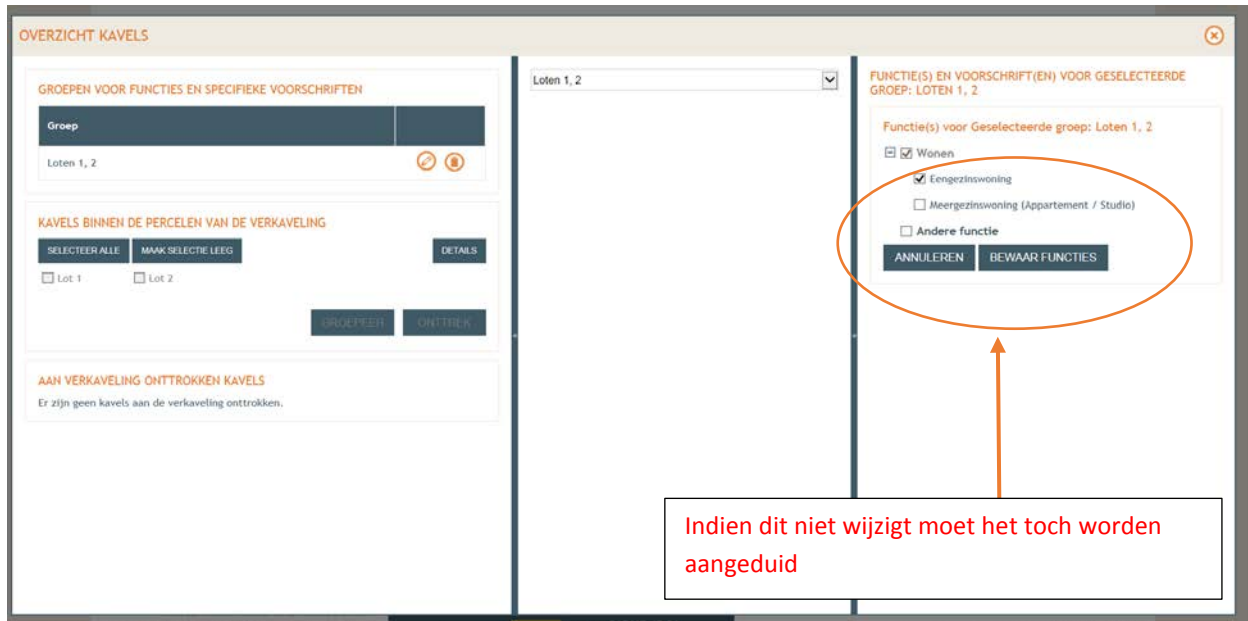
OVERZICHT KAVELS

GROEPEN VOOR FUNCTIES EN SPECIFIEKE VOORSCHRIFTEN

| Groep | |
|---|---|
| Loten 1, 2 | |

KAVELS BINNEN DE PERCELEN VAN DE VERKAVELING

SELECTEER ALLE  MAAK SELECTIE LEEG  DETAILS

Lot 1  Lot 2

GROEPEER  ONTTREK

AAN VERKAVELING ONTTROKKEN KAVELS

Er zijn geen kavels aan de verkaveling onttrokken.

Loten 1, 2

FUNCTIE(S) EN VOORSCHRIFT(EN) VOOR GESELECTEERDE GROEP: LOTEN 1, 2

Functie(s) voor Geselecteerde groep: Loten 1, 2

Wonen

Eengezinswoning

Meergezinswoning (Appartement / Studio)

Andere functie

ANNULEREN  BEWAAR FUNCTIES

Indien dit niet wijzigt moet het toch worden aangeduid